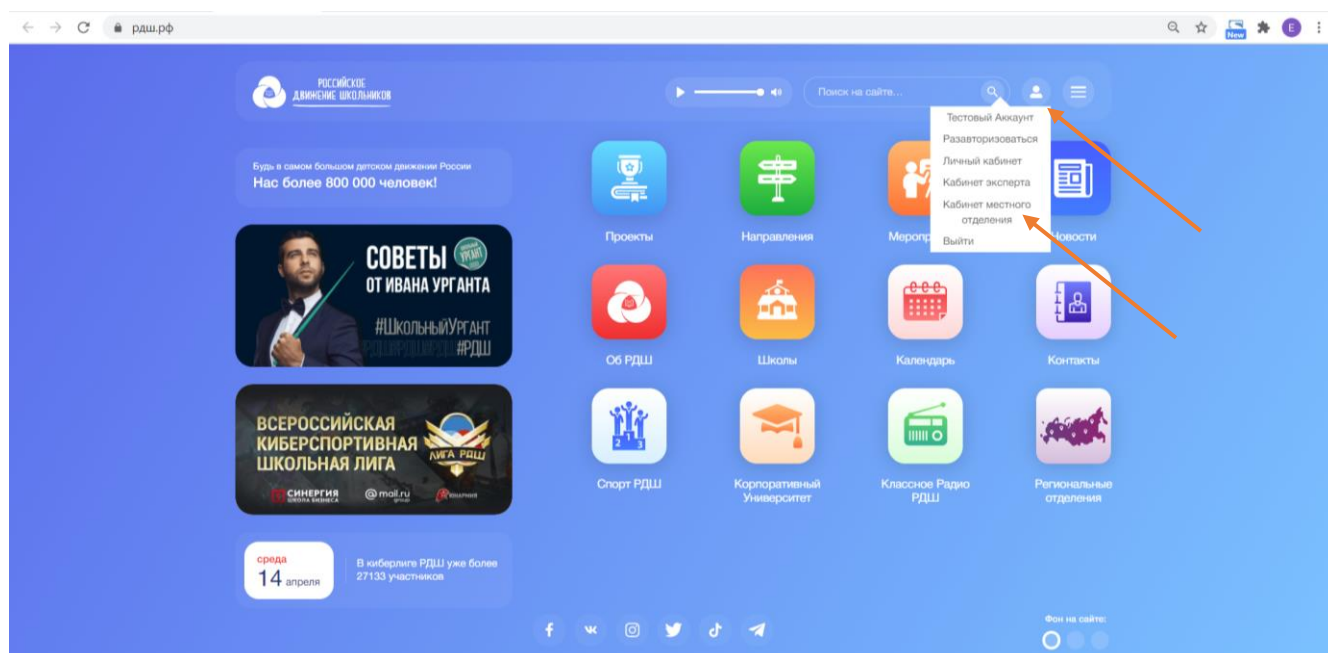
рдш.рф

New

E

РОССИЙСКОЕ ДВИЖЕНИЕ ШКОЛЬНИКОВ

Поиск на сайте...

Тестовый Аккаунт
Разавторизоваться
Личный кабинет
Кабинет эксперта
Кабинет местного отделения
Выйти

Будь в самом большом детском движении России
Нас более 800 000 человек!

СОВЕТЫ ОТ ИВАНА УРГАНТА
#ШкольныйУргант
#РДШ

ВСЕРОССИЙСКАЯ КИБЕРСПОРТИВНАЯ ШКОЛЬНАЯ ЛИГА
ЛИГА РДШ
СИНЕРГИЯ ШКОЛА БИЗНЕСА
@mail.ru group

Проекты
Направления
Меропр
Новости
Об РДШ
Школы
Календарь
Контакты
Спорт РДШ
Корпоративный Университет
Классное Радио РДШ
Региональные отделения

среда
14 апреля

В киберлиге РДШ уже более 27133 участников

Фон на сайте: